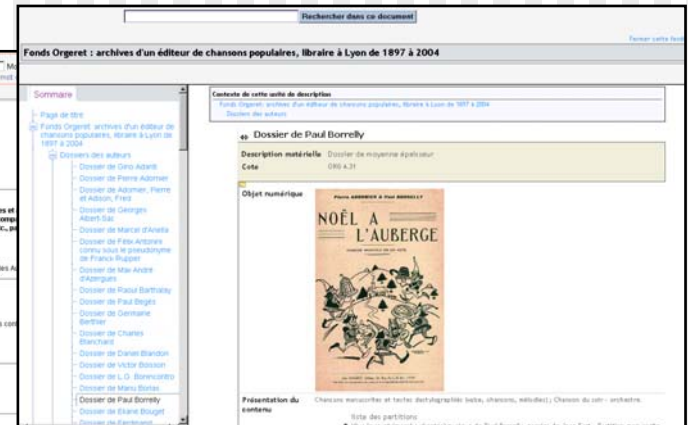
Rechercher dans ce document

Fermer cette fenêtre

Fonds Orgeret : archives d'un éditeur de chansons populaires, libraire à Lyon de 1897 à 2004

Sommaire

Page de titre
Fonds Orgeret: archives d'un éditeur de chansons populaires, libraire à Lyon de 1897 à 2004
Dossiers des auteurs
Dossier de Gino Adanti
Dossier de Pierre Adornier
Dossier de Adornier, Pierre et Adison, Fred
Dossier de Georges Albert-Sac
Dossier de Marcel d'Anella
Dossier de Félix Antonini connu sous le pseudonyme de Franck Rupper
Dossier de Mar André d'Azergues
Dossier de Raoul Barthalay
Dossier de Paul Begès
Dossier de Germaine Berthier
Dossier de Charles Blanchard
Dossier de Daniel Blandon
Dossier de Victor Boisson
Dossier de L.G. Bonnicontro
Dossier de Manu Borlas
Dossier de Paul Borrelly
Dossier de Eliane Bouget
Dossier de Ferdinand

Contexte de cette unité de description
Fonds Orgeret: archives d'un éditeur de chansons populaires, libraire à Lyon de 1897 à 2004
Dossier des auteurs

Dossier de Paul Borrelly

Description matérielle Dossier de moyenne épaisseur
Cote 090 4 31

Objet numérique

Pierre ARDIRIER & Paul BORRELLY
NOËL A L'AUBERGE

Présentation du contenu
Chansons manuscrites et textes dactylographiés (solo, chansons, mélodies) ; Chansons du soir - orchestre.
liste des partitions